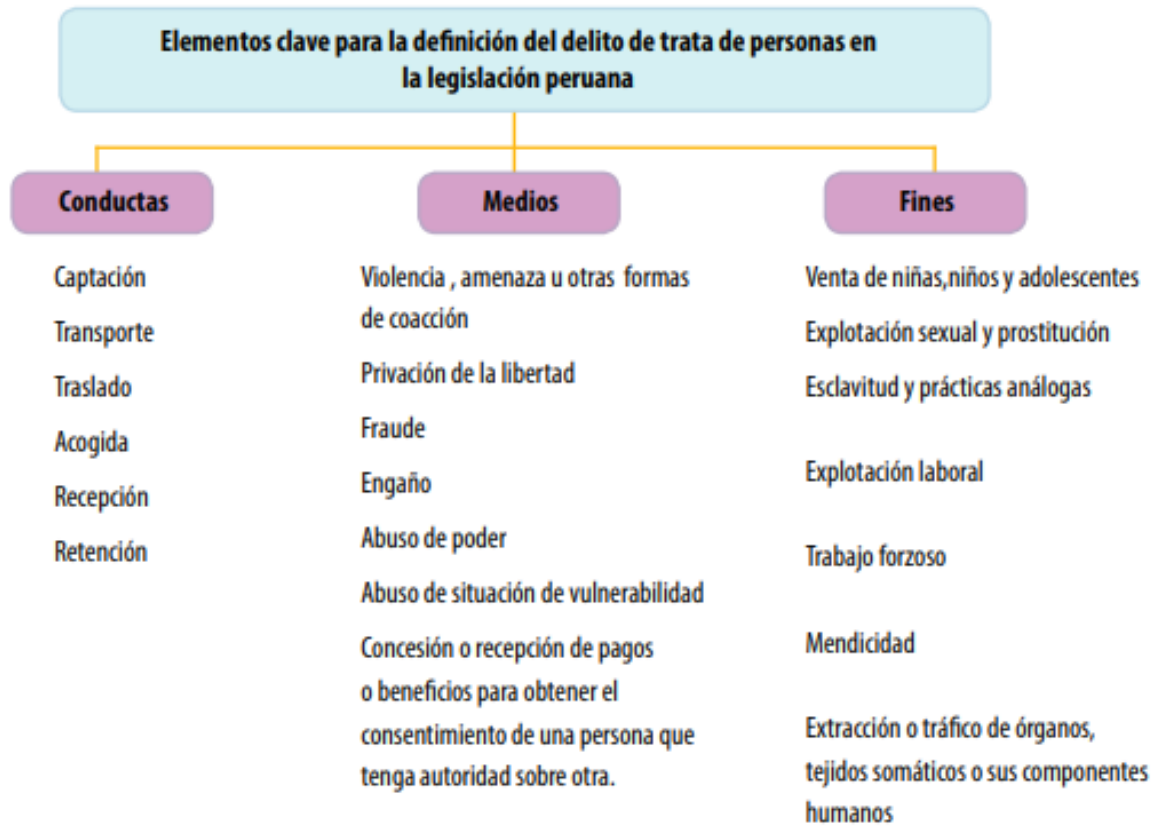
Elementos clave para la definición del delito de trata de personas en la legislación peruana

Conductas

Captación
Transporte
Traslado
Acogida
Recepción
Retención

Medios

Violencia , amenaza u otras formas de coacción
Privación de la libertad
Fraude
Engaño
Abuso de poder
Abuso de situación de vulnerabilidad
Concesión o recepción de pagos o beneficios para obtener el consentimiento de una persona que tenga autoridad sobre otra.

Fines

Venta de niñas,niños y adolescentes
Explotación sexual y prostitución
Esclavitud y prácticas análogas
Explotación laboral
Trabajo forzoso
Mendicidad
Extracción o tráfico de órganos, tejidos somáticos o sus componentes humanos